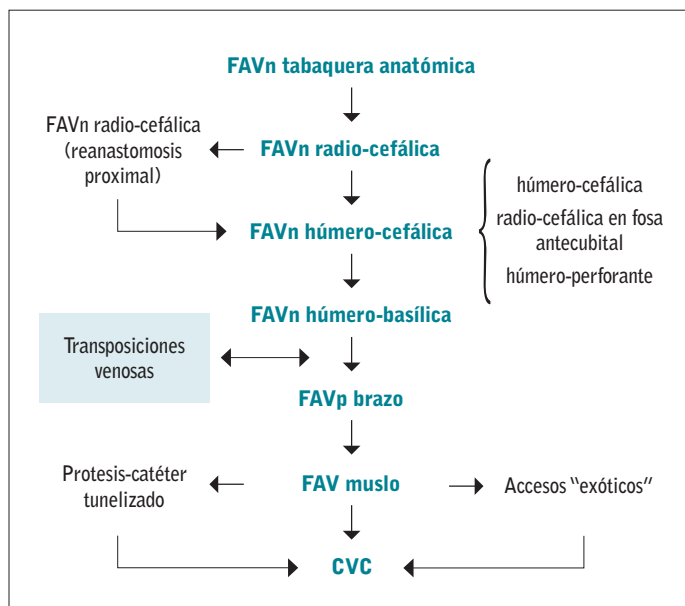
FAVn tabaquera anatómica

FAVn radio-cefálica (reanastomosis proximal)

FAVn radio-cefálica

FAVn húmero-cefálica

húmero-cefálica
radio-cefálica en fosa antecubital
húmero-perforante

FAVn húmero-basílica

Transposiciones venosas

FAVp brazo

Protesis-catéter tunelizado

FAV muslo

Accesos "exóticos"

CVC